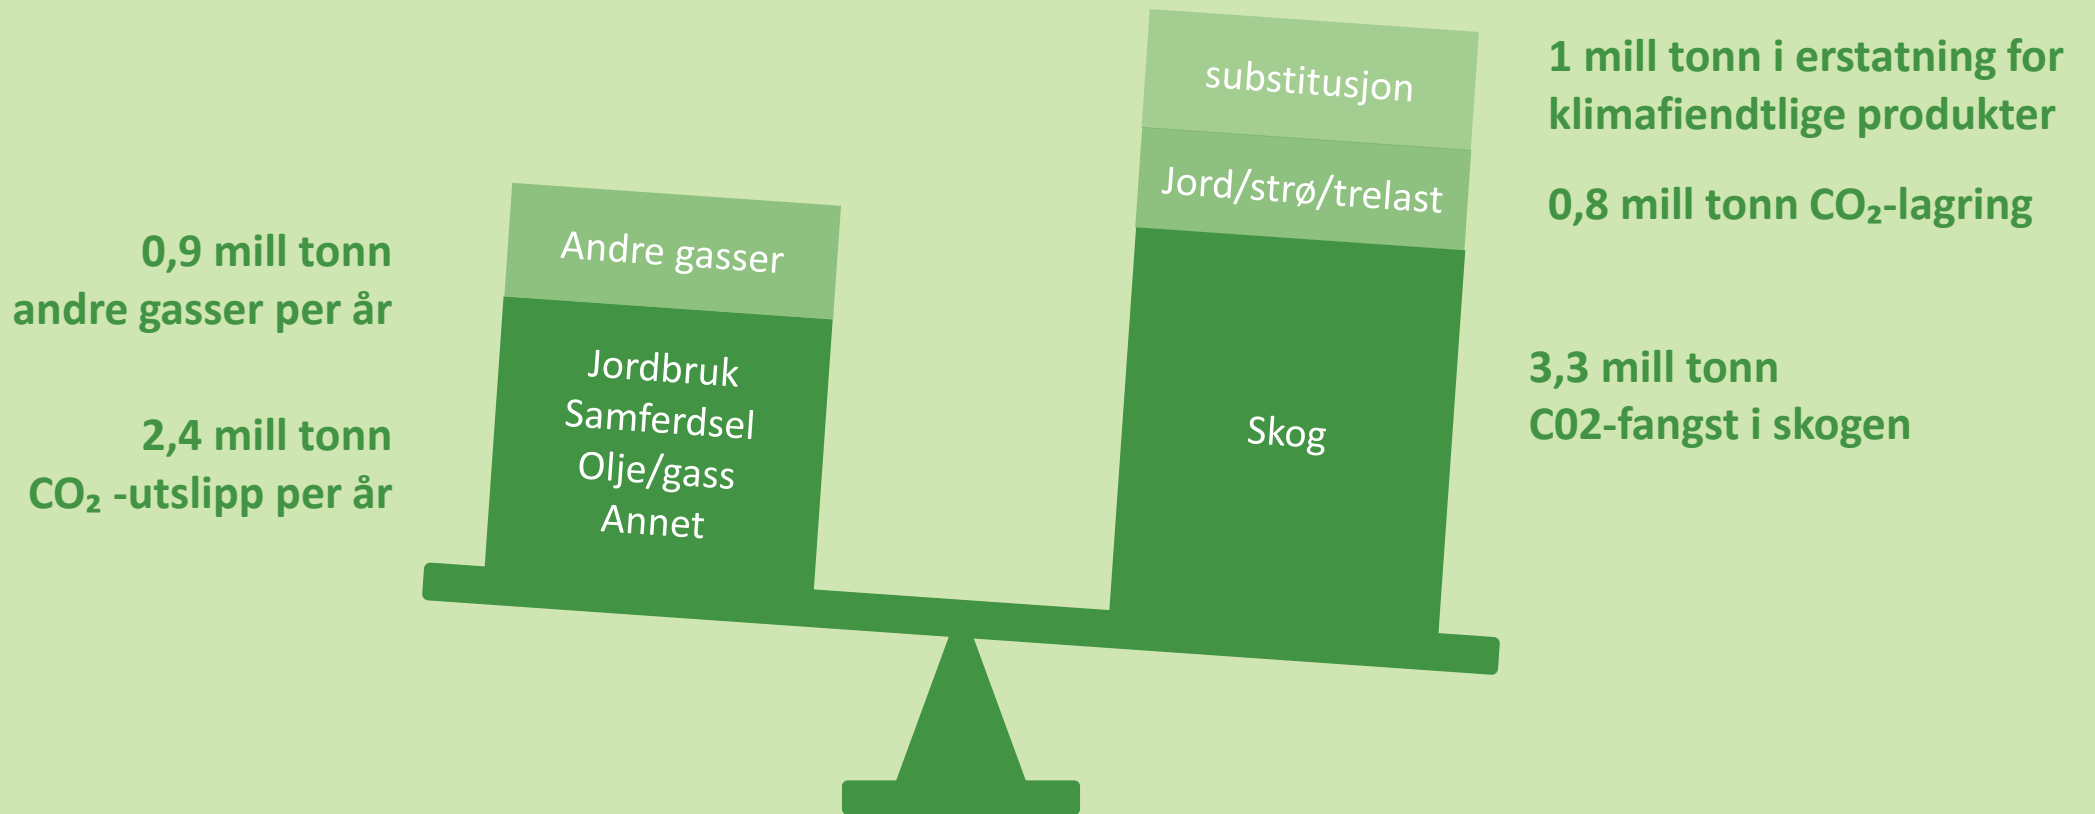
0,9 mill tonn
andre gasser per år

2,4 mill tonn
$CO_2$ -utslipp per år

Andre gasser

Jordbruk
Samferdsel
Olje/gass
Annet

substitusjon

Jord/strø/trelast

Skog

1 mill tonn i erstatning for klimafiendtlige produkter

0,8 mill tonn $CO_2$-lagring

3,3 mill tonn
C02-fangst i skogen